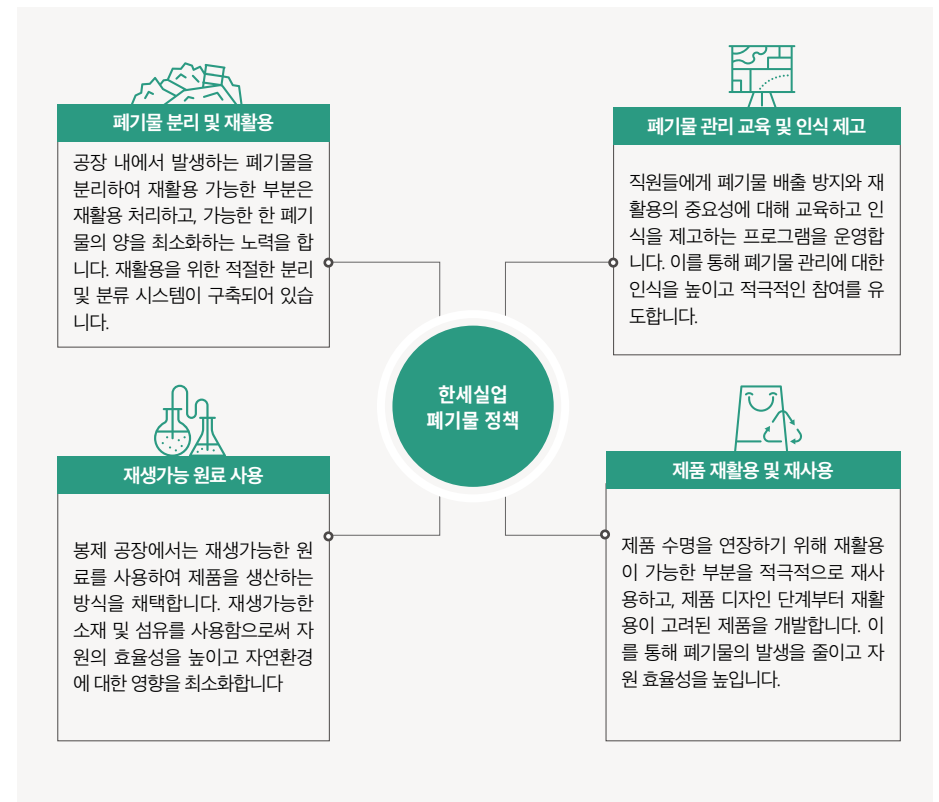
폐기물 분리 및 재활용

공장 내에서 발생하는 폐기물을 분리하여 재활용 가능한 부분은 재활용 처리하고, 가능한 한 폐기물의 양을 최소화하는 노력을 합니다. 재활용을 위한 적절한 분리 및 분류 시스템이 구축되어 있습니다.

폐기물 관리 교육 및 인식 제고

직원들에게 폐기물 배출 방지와 재활용의 중요성에 대해 교육하고 인식을 제고하는 프로그램을 운영합니다. 이를 통해 폐기물 관리에 대한 인식을 높이고 적극적인 참여를 유도합니다.

한세실업 폐기물 정책

재생가능 원료 사용

봉제 공장에서는 재생가능한 원료를 사용하여 제품을 생산하는 방식을 채택합니다. 재생가능한 소재 및 섬유를 사용함으로써 자원의 효율성을 높이고 자연환경에 대한 영향을 최소화합니다

제품 재활용 및 재사용

제품 수명을 연장하기 위해 재활용이 가능한 부분을 적극적으로 재사용하고, 제품 디자인 단계부터 재활용이 고려된 제품을 개발합니다. 이를 통해 폐기물의 발생을 줄이고 자원 효율성을 높입니다.